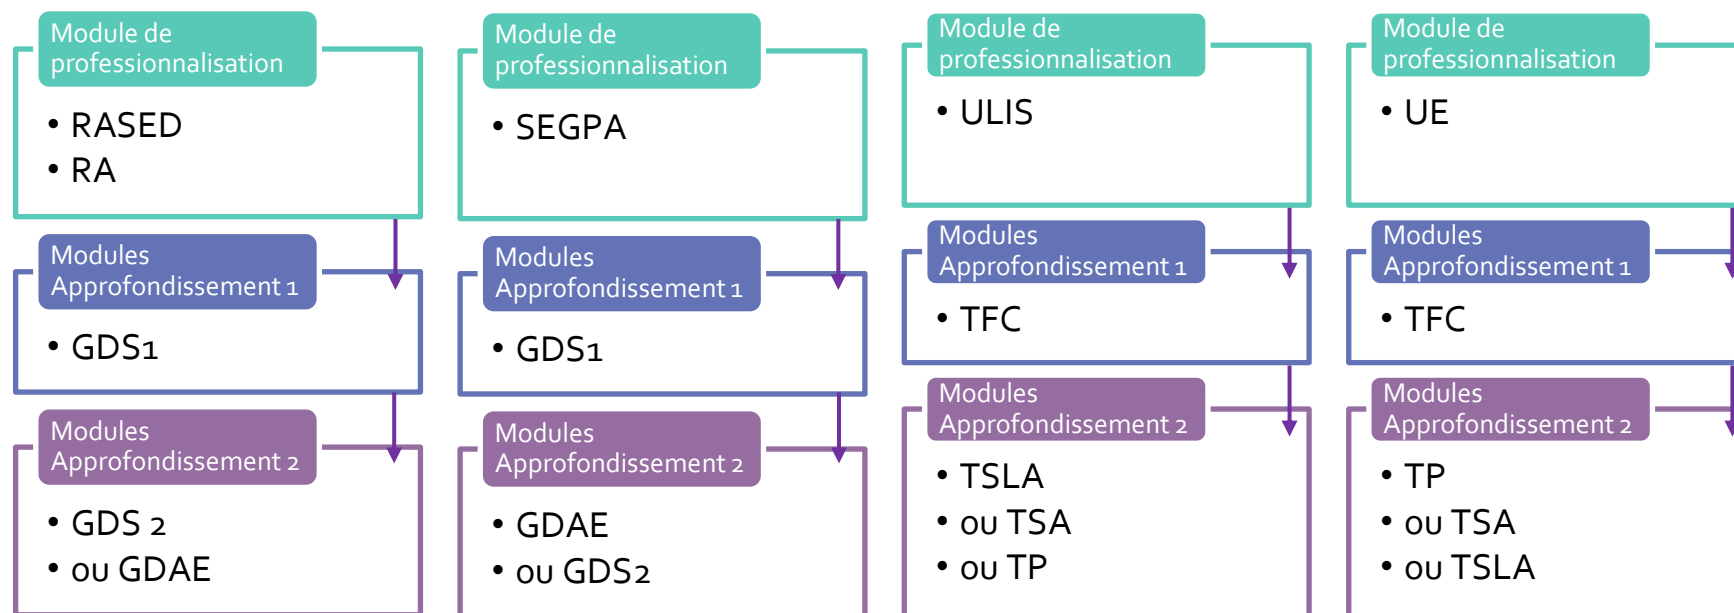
Module de professionnalisation

• RASED
• RA

Modules Approfondissement 1

• GDS1

Modules Approfondissement 2

• GDS 2
• ou GDAE

Module de professionnalisation

• SEGPA

Modules Approfondissement 1

• GDS1

Modules Approfondissement 2

• GDAE
• ou GDS2

Module de professionnalisation

• ULIS

Modules Approfondissement 1

• TFC

Modules Approfondissement 2

• TSLA
• ou TSA
• ou TP

Module de professionnalisation

• UE

Modules Approfondissement 1

• TFC

Modules Approfondissement 2

• TP
• ou TSA
• ou TSLA